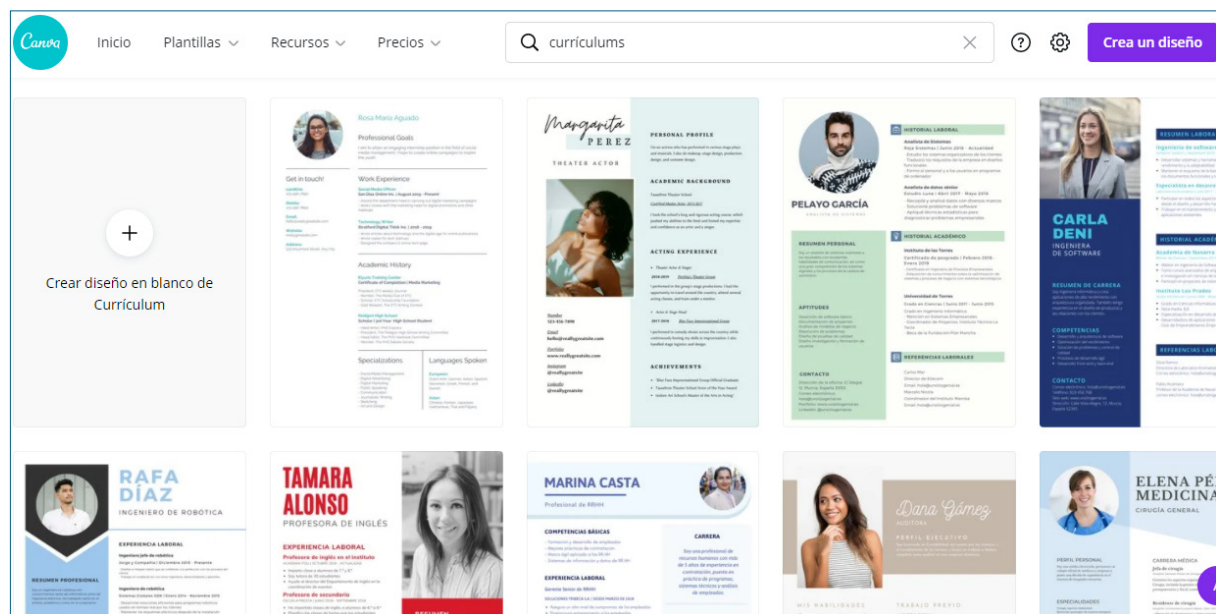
Canva Inicio Plantillas Recursos Precios

currículums

Crea un diseño

Crear diseño en blanco de Currículum

Rosa María Aguado

Professional Goals

Get in touch!

Work Experience

Academic History

Specializations

Languages Spoken

Margarita PEREZ

THEATER ACTOR

PERSONAL PROFILE

ACADEMIC BACKGROUND

ACTING EXPERIENCE

ACHIEVEMENTS

PELAYO GARCÍA

HISTORIAL LABORAL

HISTORIAL ACADÉMICO

RESUMEN PERSONAL

APTITUDES

REFERENCIAS LABORALES

CONTACTO

CARLA DENI

INGENIERA DE SOFTWARE

RESUMEN DEL PERFIL

RESUMEN DE CARRERA

HISTORIAL LABORAL

COMPETENCIAS

REFERENCIAS LABORALES

CONTACTO

RAFA DÍAZ

INGENIERO DE ROBÓTICA

EXPERIENCIA LABORAL

RESUMEN PROFESIONAL

TAMARA ALONSO

PROFESORA DE INGLÉS

EXPERIENCIA LABORAL

Profesora de inglés en el Instituto

Profesora de secundaria

MARINA CASTA

Profesional de RRHH

COMPETENCIAS BÁSICAS

CARRERA

EXPERIENCIA LABORAL

Dana Gómez

AUDITORA

PERFIL EJECUTIVO

MIS HABILIDADES

TRABAJO PREVIO

ELENA PÉ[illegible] MEDICINA

CIRUGÍA GENERAL

PERFIL PERSONAL

CARRERA MÉDICA

ESPECIALIDADES